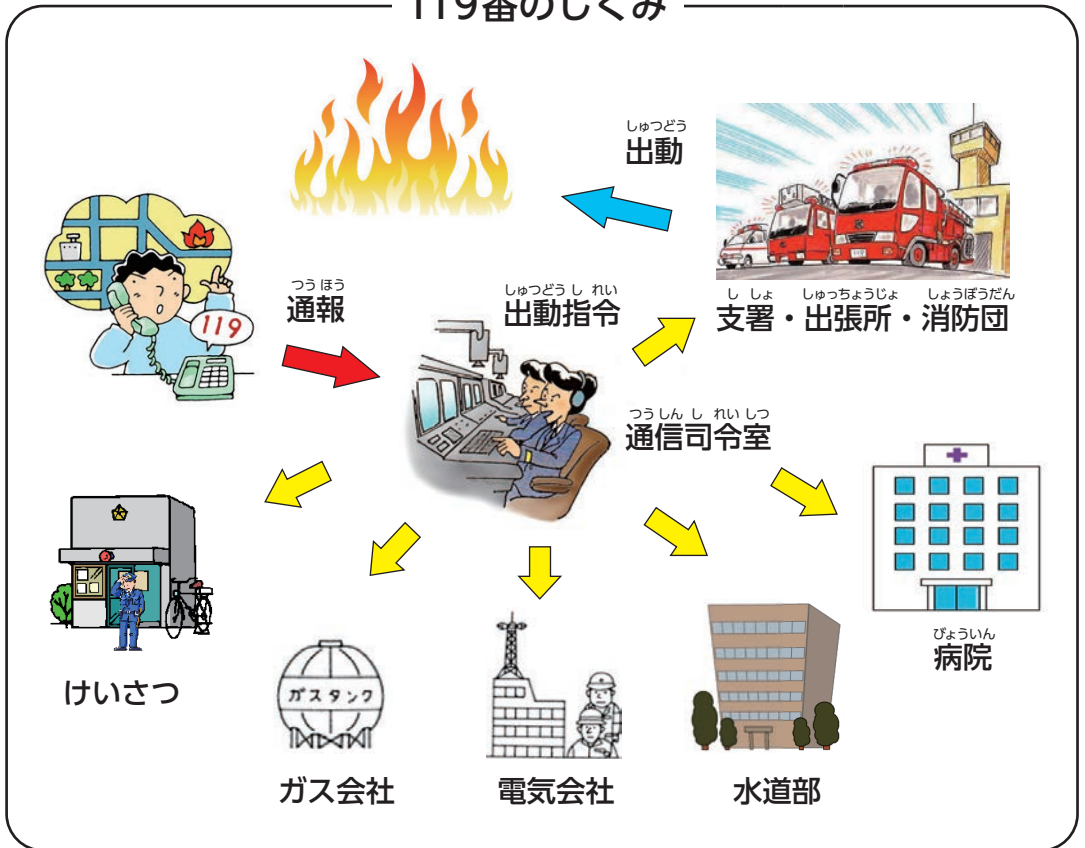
119番のしくみ

しゅつどう
出動

119

つうほう
通報

しゅつどうしれい
出動指令

し しょ　しゅっちょうじょ　しょうぼうだん
支署・出張所・消防団

つうしんしれいしつ
通信司令室

けいさつ

ガスタンク

ガス会社

電気会社

水道部

びょういん
病院